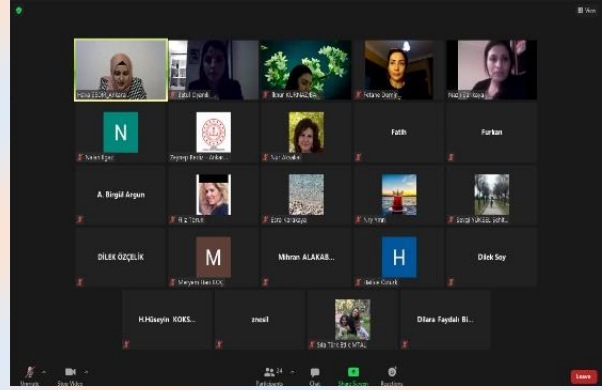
View

Havva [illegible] Ankara
Betül Ceylan
Onur KURNAZ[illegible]
Fatma Demir
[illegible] Karakaya

N
Nalan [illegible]
Zeynep Beste - Ankara
Nur Akbaba
Fatih
Furkan

A. Birgül Argun
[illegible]
Esra Karakaya
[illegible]
Sevgi YÜKSEL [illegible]

DİLEK ÖZÇELİK
M
Meryem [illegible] KOÇ
Mihran ALAKAB...
H
Hatice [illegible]
Dilek Soy

H.Hüseyin KOKS...
znesil
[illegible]
Dilara Faydalı Bi...

Unmute
Start Video
Participants 24
Chat
Share Screen
Reactions
Leave